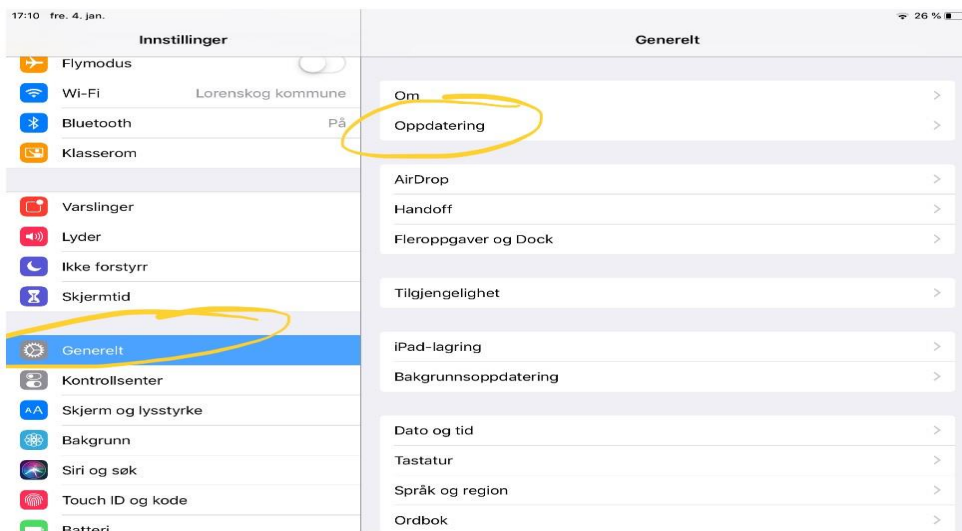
17:10 fre. 4. jan.

26 %

Innstillinger

Flymodus

Wi-Fi Lorenskog kommune

Bluetooth På

Klasserom

Varslinger

Lyder

Ikke forstyrr

Skjermtid

Generelt

Kontrollsenter

Skjerm og lysstyrke

Bakgrunn

Siri og søk

Touch ID og kode

Batteri

Generelt

Om

Oppdatering

AirDrop

Handoff

Fleroppgaver og Dock

Tilgjengelighet

iPad-lagring

Bakgrunnsoppdatering

Dato og tid

Tastatur

Språk og region

Ordbok